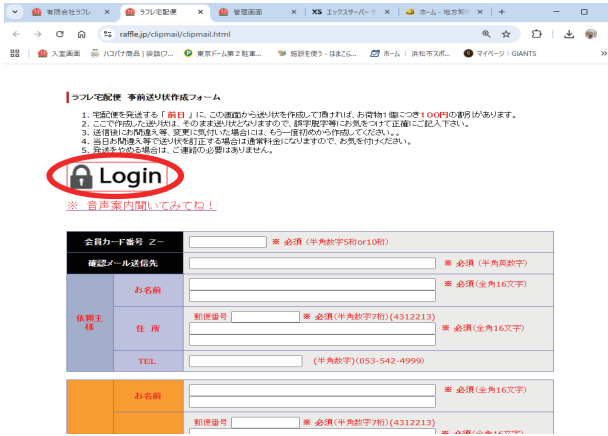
有限会社ラフレ | ラフレ宅配便 | 管理画面 | XS エックスサーバー | ホーム - 地方制 | +

raffle.jp/clipmail/clipmail.html

入室画面 | ハコパナ備品 | 東京ドーム第２駐車... | 掛詞を使う - はまぐら... | ホーム | 浜松市スポ... | マイページ | GIANTS

ラフレ宅配便 事前送り状作成フォーム

1. 宅配便を発送する「前日」に、この画面から送り状を作成して頂ければ、お荷物1個につき100円の割引があります。
2. ここで作成した送り状は、そのまま送り状となりますので、誤字脱字等にお気をつけて正確にご記入下さい。
3. 送信後にお間違え等、変更に気付いた場合には、もう一度初めから作成してください。。
4. 当日お間違え等で送り状を訂正する場合は通常料金になりますので、お気を付けください。
5. 発送をやめる場合は、ご連絡の必要はありません。

Login

※ 音声案内聞いてみてね！

| 会員カード番号 Z－ | | ※ 必須（半角数字5桁or10桁） |
|---|---|---|
| 確認メール送信先 | | ※ 必須（半角英数字） |
| 依頼主様 | お名前 | ※ 必須(全角16文字) |
| | 住 所 | 郵便番号 ※ 必須（半角数字7桁）(4312213) ※ 必須(全角16文字) |
| | TEL | （半角数字）(053-542-4999) |
| | お名前 | ※ 必須(全角16文字) |
| | | 郵便番号 ※ 必須（半角数字7桁）(4312213) |